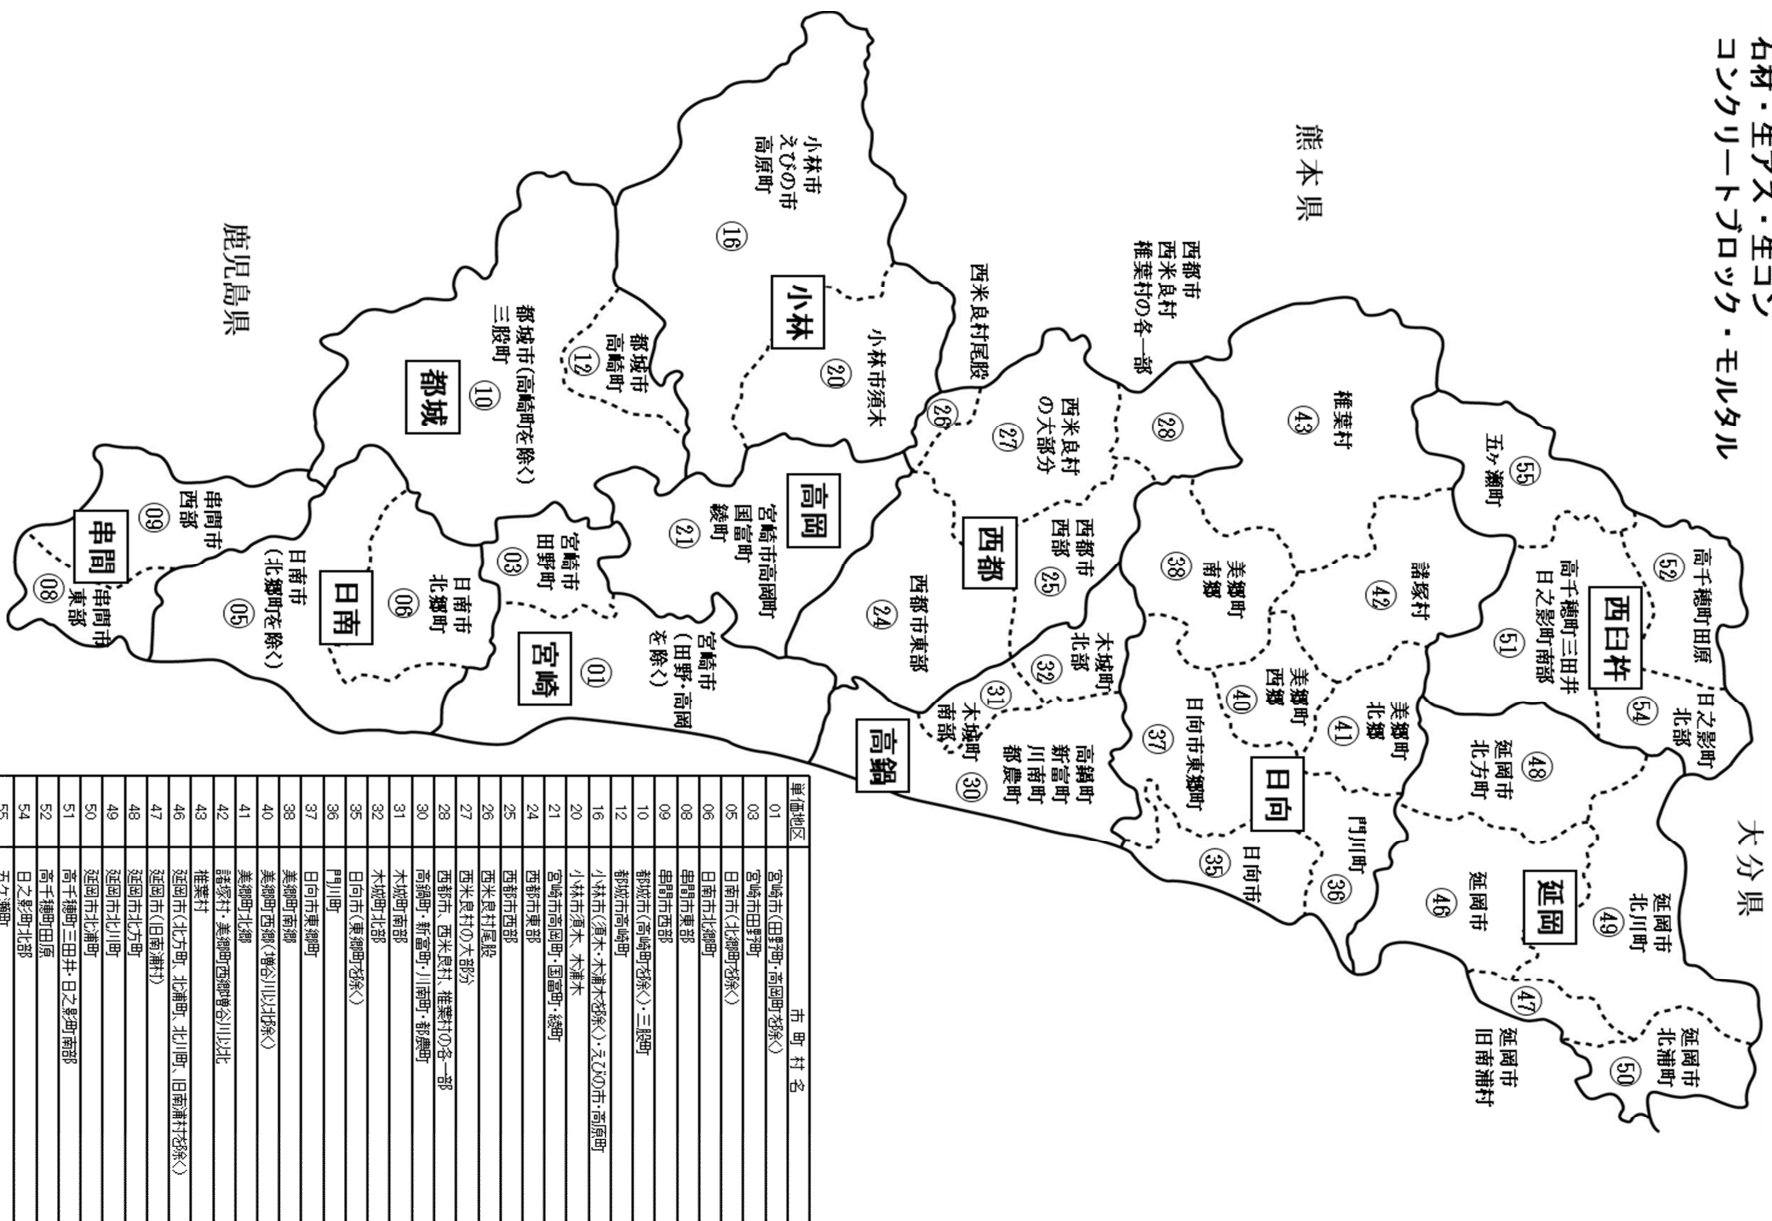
石材・生アス・生コン
コンクリートブロック・モルタル

熊本県
大分県
鹿児島県

小林市
えびの市
高原町
⑯
小林
小林市須木
⑳
都城市
高崎町
⑫
都城
都城市(高崎町を除く)
三股町
⑩
西米良村尾股
㉖
西都市
西米良村
椎葉村の各一部
㉘
西米良村の大部分
㉗
椎葉村
㊸
五ヶ瀬町
55
高千穂町田原
52
西臼杵
高千穂町三田井
日之影町南部
51
日之影町北部
54
諸塚村
42
美郷町南郷
38
西都
西都市西部
25
西都市東部
24
高岡
宮崎市高岡町
国富町
綾町
21
宮崎市田野町
03
宮崎
宮崎市(田野・高岡を除く)
01
串間市西部
09
串間
串間市東部
08
日南市(北郷町を除く)
05
日南
日南市北郷町
06
木城町北部
32
木城町南部
31
高鍋
高鍋町
新富町
川南町
都農町
30
美郷町西郷
40
美郷町北郷
41
日向市東郷町
37
日向
日向市
35
門川町
36
延岡市北方町
48
延岡市
46
延岡
延岡市北川町
49
延岡市旧南浦村
47
延岡市北浦町
50

| 単価地区 | 市 町 村 名 |
|---|---|
| 01 | 宮崎市(田野町・高岡町を除く) |
| 03 | 宮崎市田野町 |
| 05 | 日南市(北郷町を除く) |
| 06 | 日南市北郷町 |
| 08 | 串間市東部 |
| 09 | 串間市西部 |
| 10 | 都城市(高崎町を除く)・三股町 |
| 12 | 都城市高崎町 |
| 16 | 小林市(須木・木浦木を除く)・えびの市・高原町 |
| 20 | 小林市(須木、木浦木) |
| 21 | 宮崎市高岡町・国富町・綾町 |
| 24 | 西都市東部 |
| 25 | 西都市西部 |
| 26 | 西米良村尾股 |
| 27 | 西米良村の大部分 |
| 28 | 西都市、西米良村、椎葉村の各一部 |
| 30 | 高鍋町・新富町・川南町・都農町 |
| 31 | 木城町南部 |
| 32 | 木城町北部 |
| 35 | 日向市(東郷町を除く) |
| 36 | 門川町 |
| 37 | 日向市東郷町 |
| 38 | 美郷町南郷 |
| 40 | 美郷町西郷(増谷以北除く) |
| 41 | 美郷町北郷 |
| 42 | 諸塚村・美郷町西郷増谷以北 |
| 43 | 椎葉村 |
| 46 | 延岡市(北方町、北浦町、北川町、旧南浦村を除く) |
| 47 | 延岡市(旧南浦村) |
| 48 | 延岡市北方町 |
| 49 | 延岡市北川町 |
| 50 | 延岡市北浦町 |
| 51 | 高千穂町三田井・日之影町南部 |
| 52 | 高千穂町田原 |
| 54 | 日之影町北部 |
| 55 | 五ヶ瀬町 |